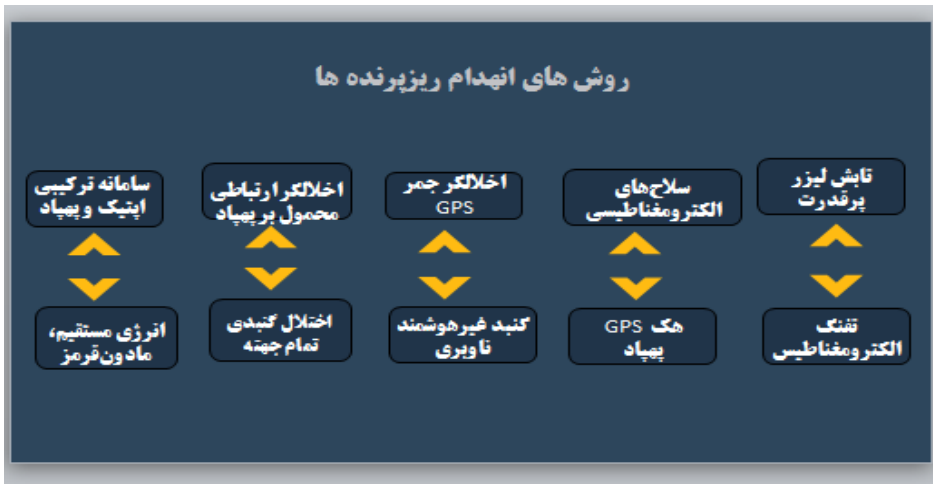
روش های انهدام ریزپرنده ها

تابش لیزر پرقدرت

تفنگ الکترومغناطیسی

سلاح‌های الکترومغناطیسی

هک GPS پهپاد

اخلالگر جمر GPS

گنبد غیرهوشمند ناوبری

اخلالگر ارتباطی محمول بر پهپاد

اختلال گنبدی تمام جهته

سامانه ترکیبی اپتیک و پهپاد

انرژی مستقیم، مادون‌قرمز